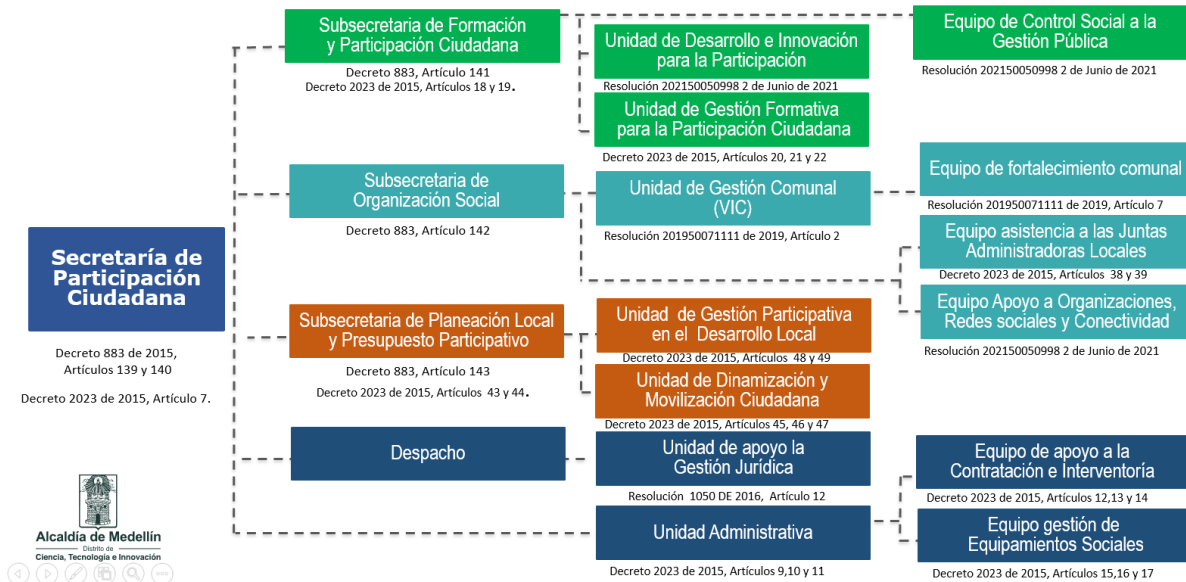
Secretaría de Participación Ciudadana

Decreto 883 de 2015, Artículos 139 y 140

Decreto 2023 de 2015, Artículo 7.

Subsecretaria de Formación y Participación Ciudadana

Decreto 883, Artículo 141
Decreto 2023 de 2015, Artículos 18 y 19.

Unidad de Desarrollo e Innovación para la Participación

Resolución 202150050998 2 de Junio de 2021

Unidad de Gestión Formativa para la Participación Ciudadana

Decreto 2023 de 2015, Artículos 20, 21 y 22

Equipo de Control Social a la Gestión Pública

Resolución 202150050998 2 de Junio de 2021

Subsecretaria de Organización Social

Decreto 883, Artículo 142

Unidad de Gestión Comunal (VIC)

Resolución 201950071111 de 2019, Artículo 2

Equipo de fortalecimiento comunal

Resolución 201950071111 de 2019, Artículo 7

Equipo asistencia a las Juntas Administradoras Locales

Decreto 2023 de 2015, Artículos 38 y 39

Equipo Apoyo a Organizaciones, Redes sociales y Conectividad

Resolución 202150050998 2 de Junio de 2021

Subsecretaria de Planeación Local y Presupuesto Participativo

Decreto 883, Artículo 143
Decreto 2023 de 2015, Artículos 43 y 44.

Unidad de Gestión Participativa en el Desarrollo Local

Decreto 2023 de 2015, Artículos 48 y 49

Unidad de Dinamización y Movilización Ciudadana

Decreto 2023 de 2015, Artículos 45, 46 y 47

Despacho

Unidad de apoyo la Gestión Jurídica

Resolución 1050 DE 2016, Artículo 12

Equipo de apoyo a la Contratación e Interventoría

Decreto 2023 de 2015, Artículos 12,13 y 14

Unidad Administrativa

Decreto 2023 de 2015, Artículos 9,10 y 11

Equipo gestión de Equipamientos Sociales

Decreto 2023 de 2015, Artículos 15,16 y 17

Alcaldía de Medellín
Distrito de
Ciencia, Tecnología e Innovación